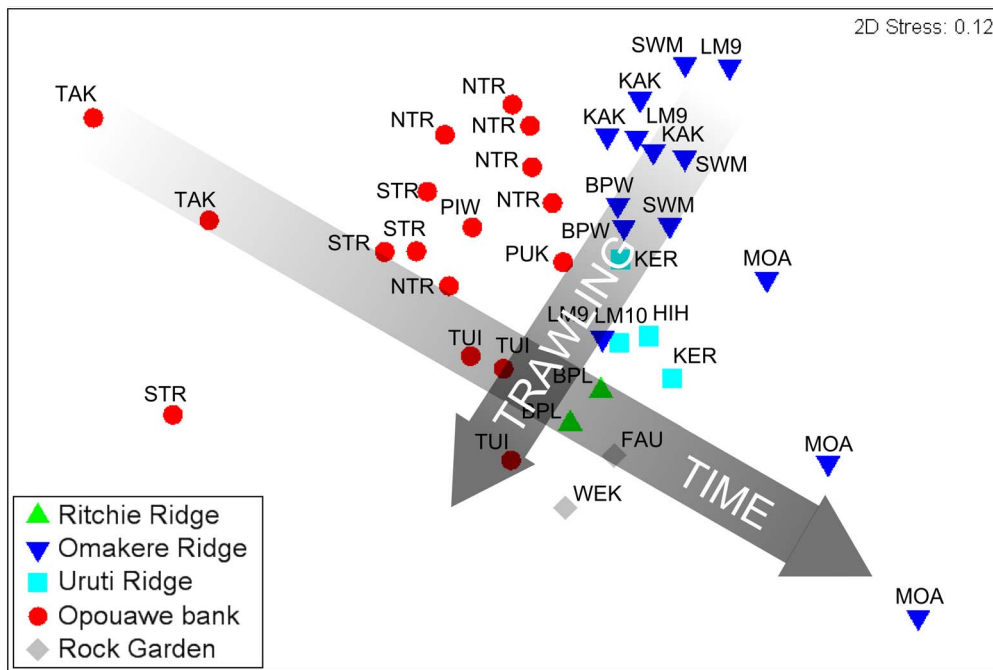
2D Stress: 0.12

SWM LM9
KAK
TAK
NTR
NTR
NTR
KAK LM9 KAK
SWM
NTR
STR
NTR
BPW
TAK
PIW
SWM
BPW
STR
STR
PUK
KER
MOA
NTR
TRAWLING
LM9 LM10 HIH
TUI
TUI
KER
BPL
STR
BPL
TUI
FAU
MOA
WEK
TIME
MOA

Ritchie Ridge
Omakere Ridge
Uruti Ridge
Opouawe bank
Rock Garden